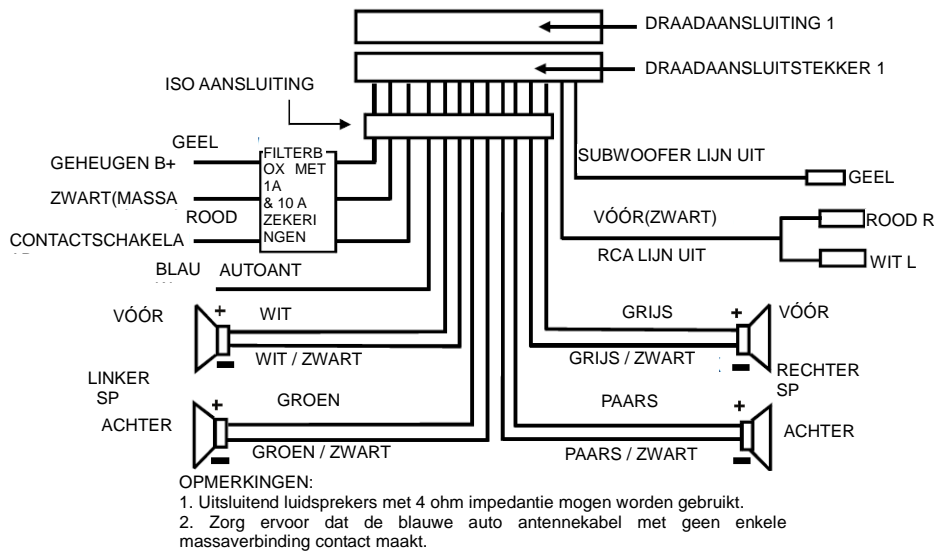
DRAADAANSLUITING 1

DRAADAANSLUITSTEKKER 1

ISO AANSLUITING

GEEL

GEHEUGEN B+

FILTERBOX MET 1A & 10 A ZEKERINGEN

ZWART(MASSA

ROOD

CONTACTSCHAKELA

BLAU

AUTOANT

SUBWOOFER LIJN UIT

GEEL

VÓÓR(ZWART)

ROOD R

RCA LIJN UIT

WIT L

VÓÓR

WIT

+

WIT / ZWART

LINKER SP

ACHTER

GROEN

+

GROEN / ZWART

GRIJS

+

VÓÓR

GRIJS / ZWART

RECHTER SP

PAARS

+

ACHTER

PAARS / ZWART

OPMERKINGEN:
1. Uitsluitend luidsprekers met 4 ohm impedantie mogen worden gebruikt.
2. Zorg ervoor dat de blauwe auto antennekabel met geen enkele massaverbinding contact maakt.